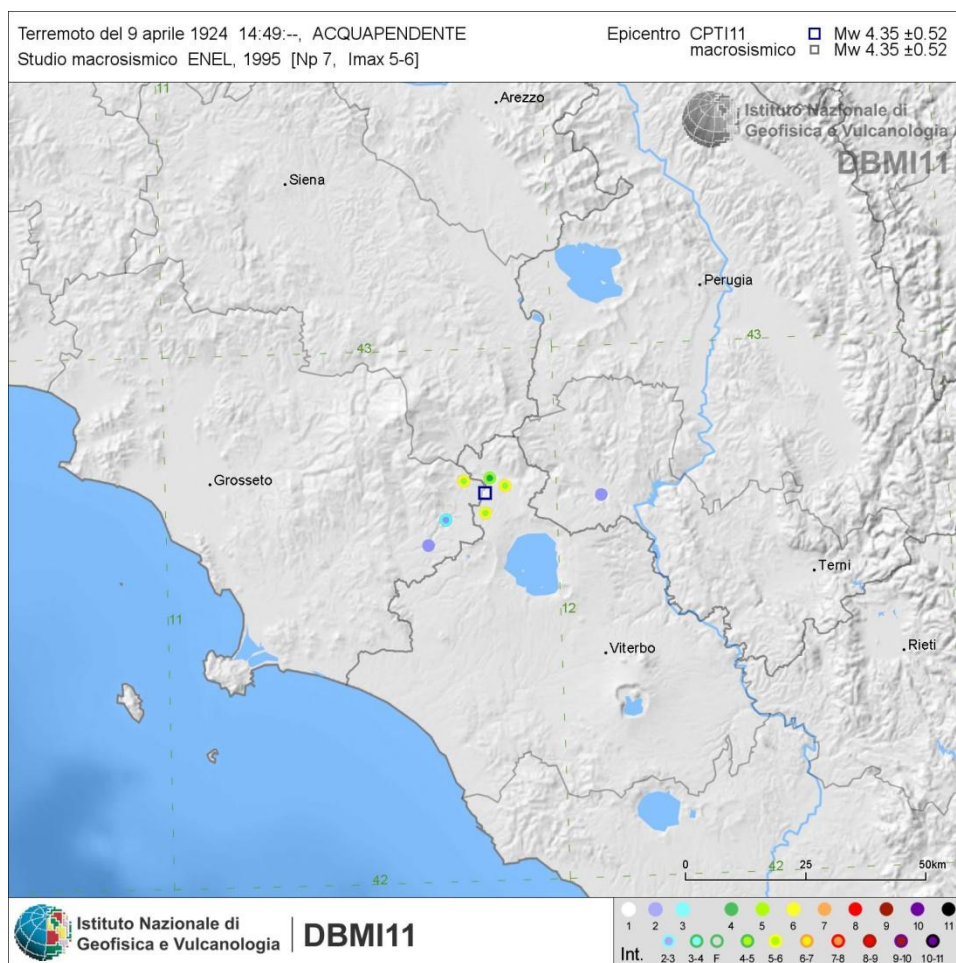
Terremoto del 9 aprile 1924 14:49:--, ACQUAPENDENTE
Studio macrosismico ENEL, 1995 [Np 7, Imax 5-6]

Epicentro CPTI11 Mw 4.35 ±0.52
macrosismico Mw 4.35 ±0.52

Istituto Nazionale di Geofisica e Vulcanologia
DBMI11

11
Arezzo
Siena
Perugia
43
43
Grosseto
Terni
12
11
Viterbo
Rieti
0 25 50km
42
42

Istituto Nazionale di Geofisica e Vulcanologia
DBMI11

1 2 3 4 5 6 7 8 9 10 11
Int. 2-3 3-4 F 4-5 5-6 6-7 7-8 8-9 9-10 10-11